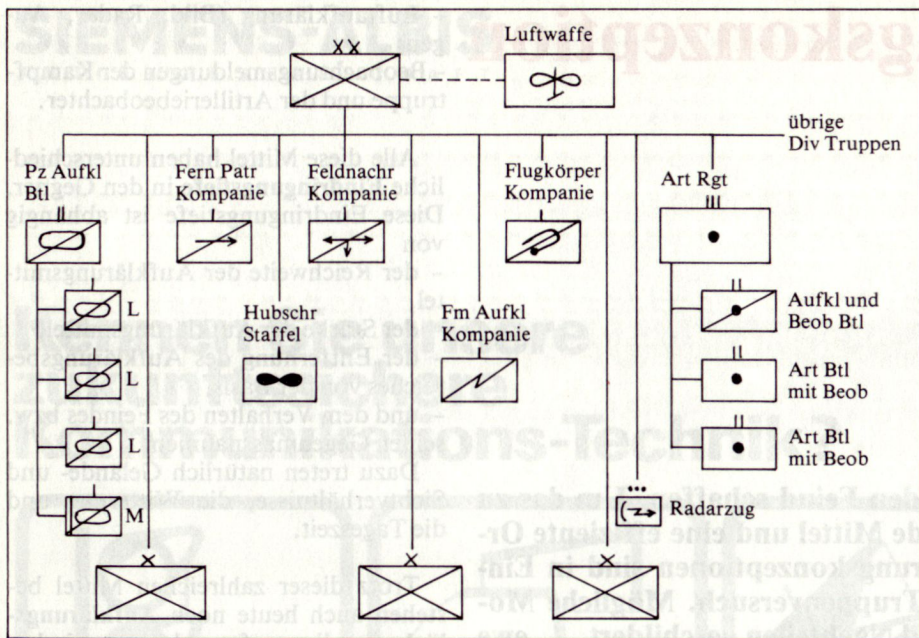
Luftwaffe

übrige Div Truppen

Pz Aufkl Btl

Fern Patr Kompanie

Feldnachr Kompanie

Flugkörper Kompanie

Art Rgt

L

L

L

M

Hubschr Staffel

Fm Aufkl Kompanie

Aufkl und Beob Btl

Art Btl mit Beob

Art Btl mit Beob

Radarzug